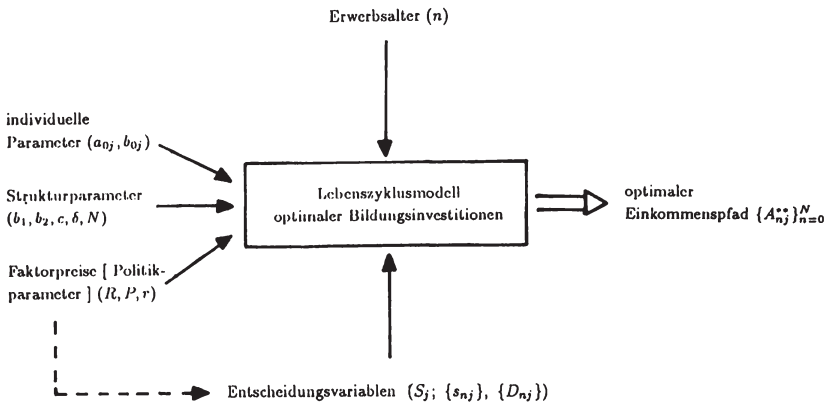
Erwerbsalter $(n)$

individuelle Parameter $(a_{0j}, b_{0j})$

Strukturparameter $(b_1, b_2, c, \delta, N)$

Faktorpreise [ Politikparameter ] $(R, P, r)$

Lebenszyklusmodell optimaler Bildungsinvestitionen

optimaler Einkommenspfad $\{A_{nj}^{**}\}_{n=0}^{N}$

Entscheidungsvariablen $(S_j;\ \{s_{nj}\},\ \{D_{nj}\})$